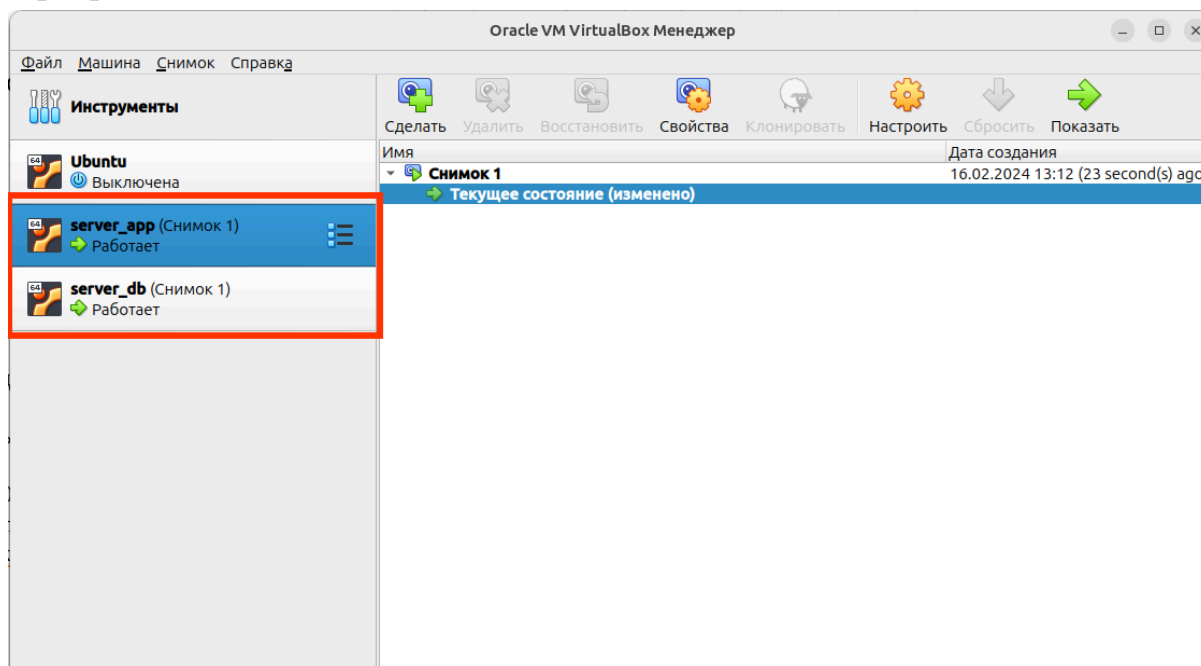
Oracle VM VirtualBox Менеджер

Файл Машина Снимок Справка

Инструменты

Сделать Удалить Восстановить Свойства Клонировать Настроить Сбросить Показать

Ubuntu
Выключена

server_app (Снимок 1)
Работает

server_db (Снимок 1)
Работает

| Имя | Дата создания |
|---|---|
| Снимок 1 | 16.02.2024 13:12 (23 second(s) ago |
| Текущее состояние (изменено) | |